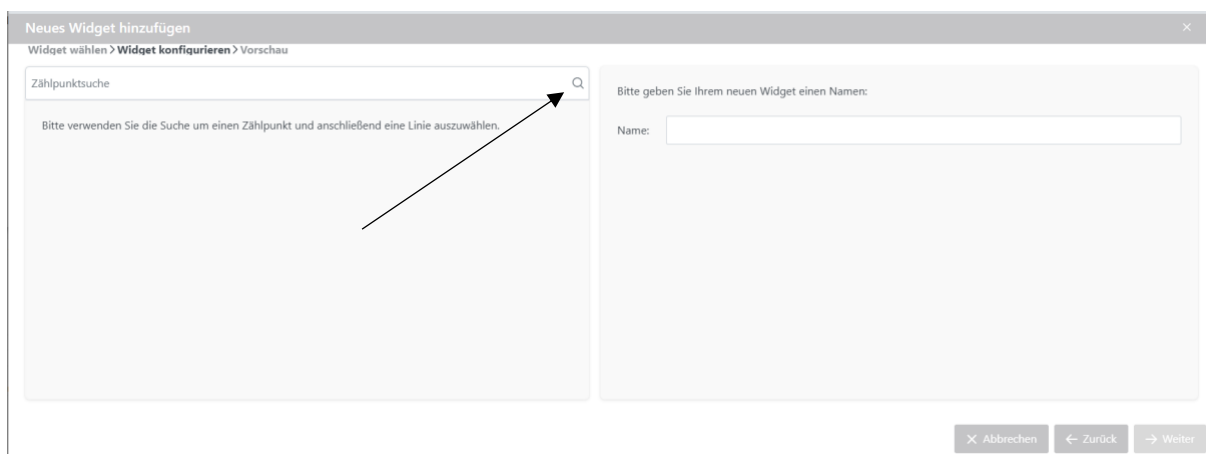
Neues Widget hinzufügen

×

Widget wählen > **Widget konfigurieren** > Vorschau

Zählpunktsuche

Bitte verwenden Sie die Suche um einen Zählpunkt und anschließend eine Linie auszuwählen.

Bitte geben Sie Ihrem neuen Widget einen Namen:

Name:

× Abbrechen

← Zurück

→ Weiter